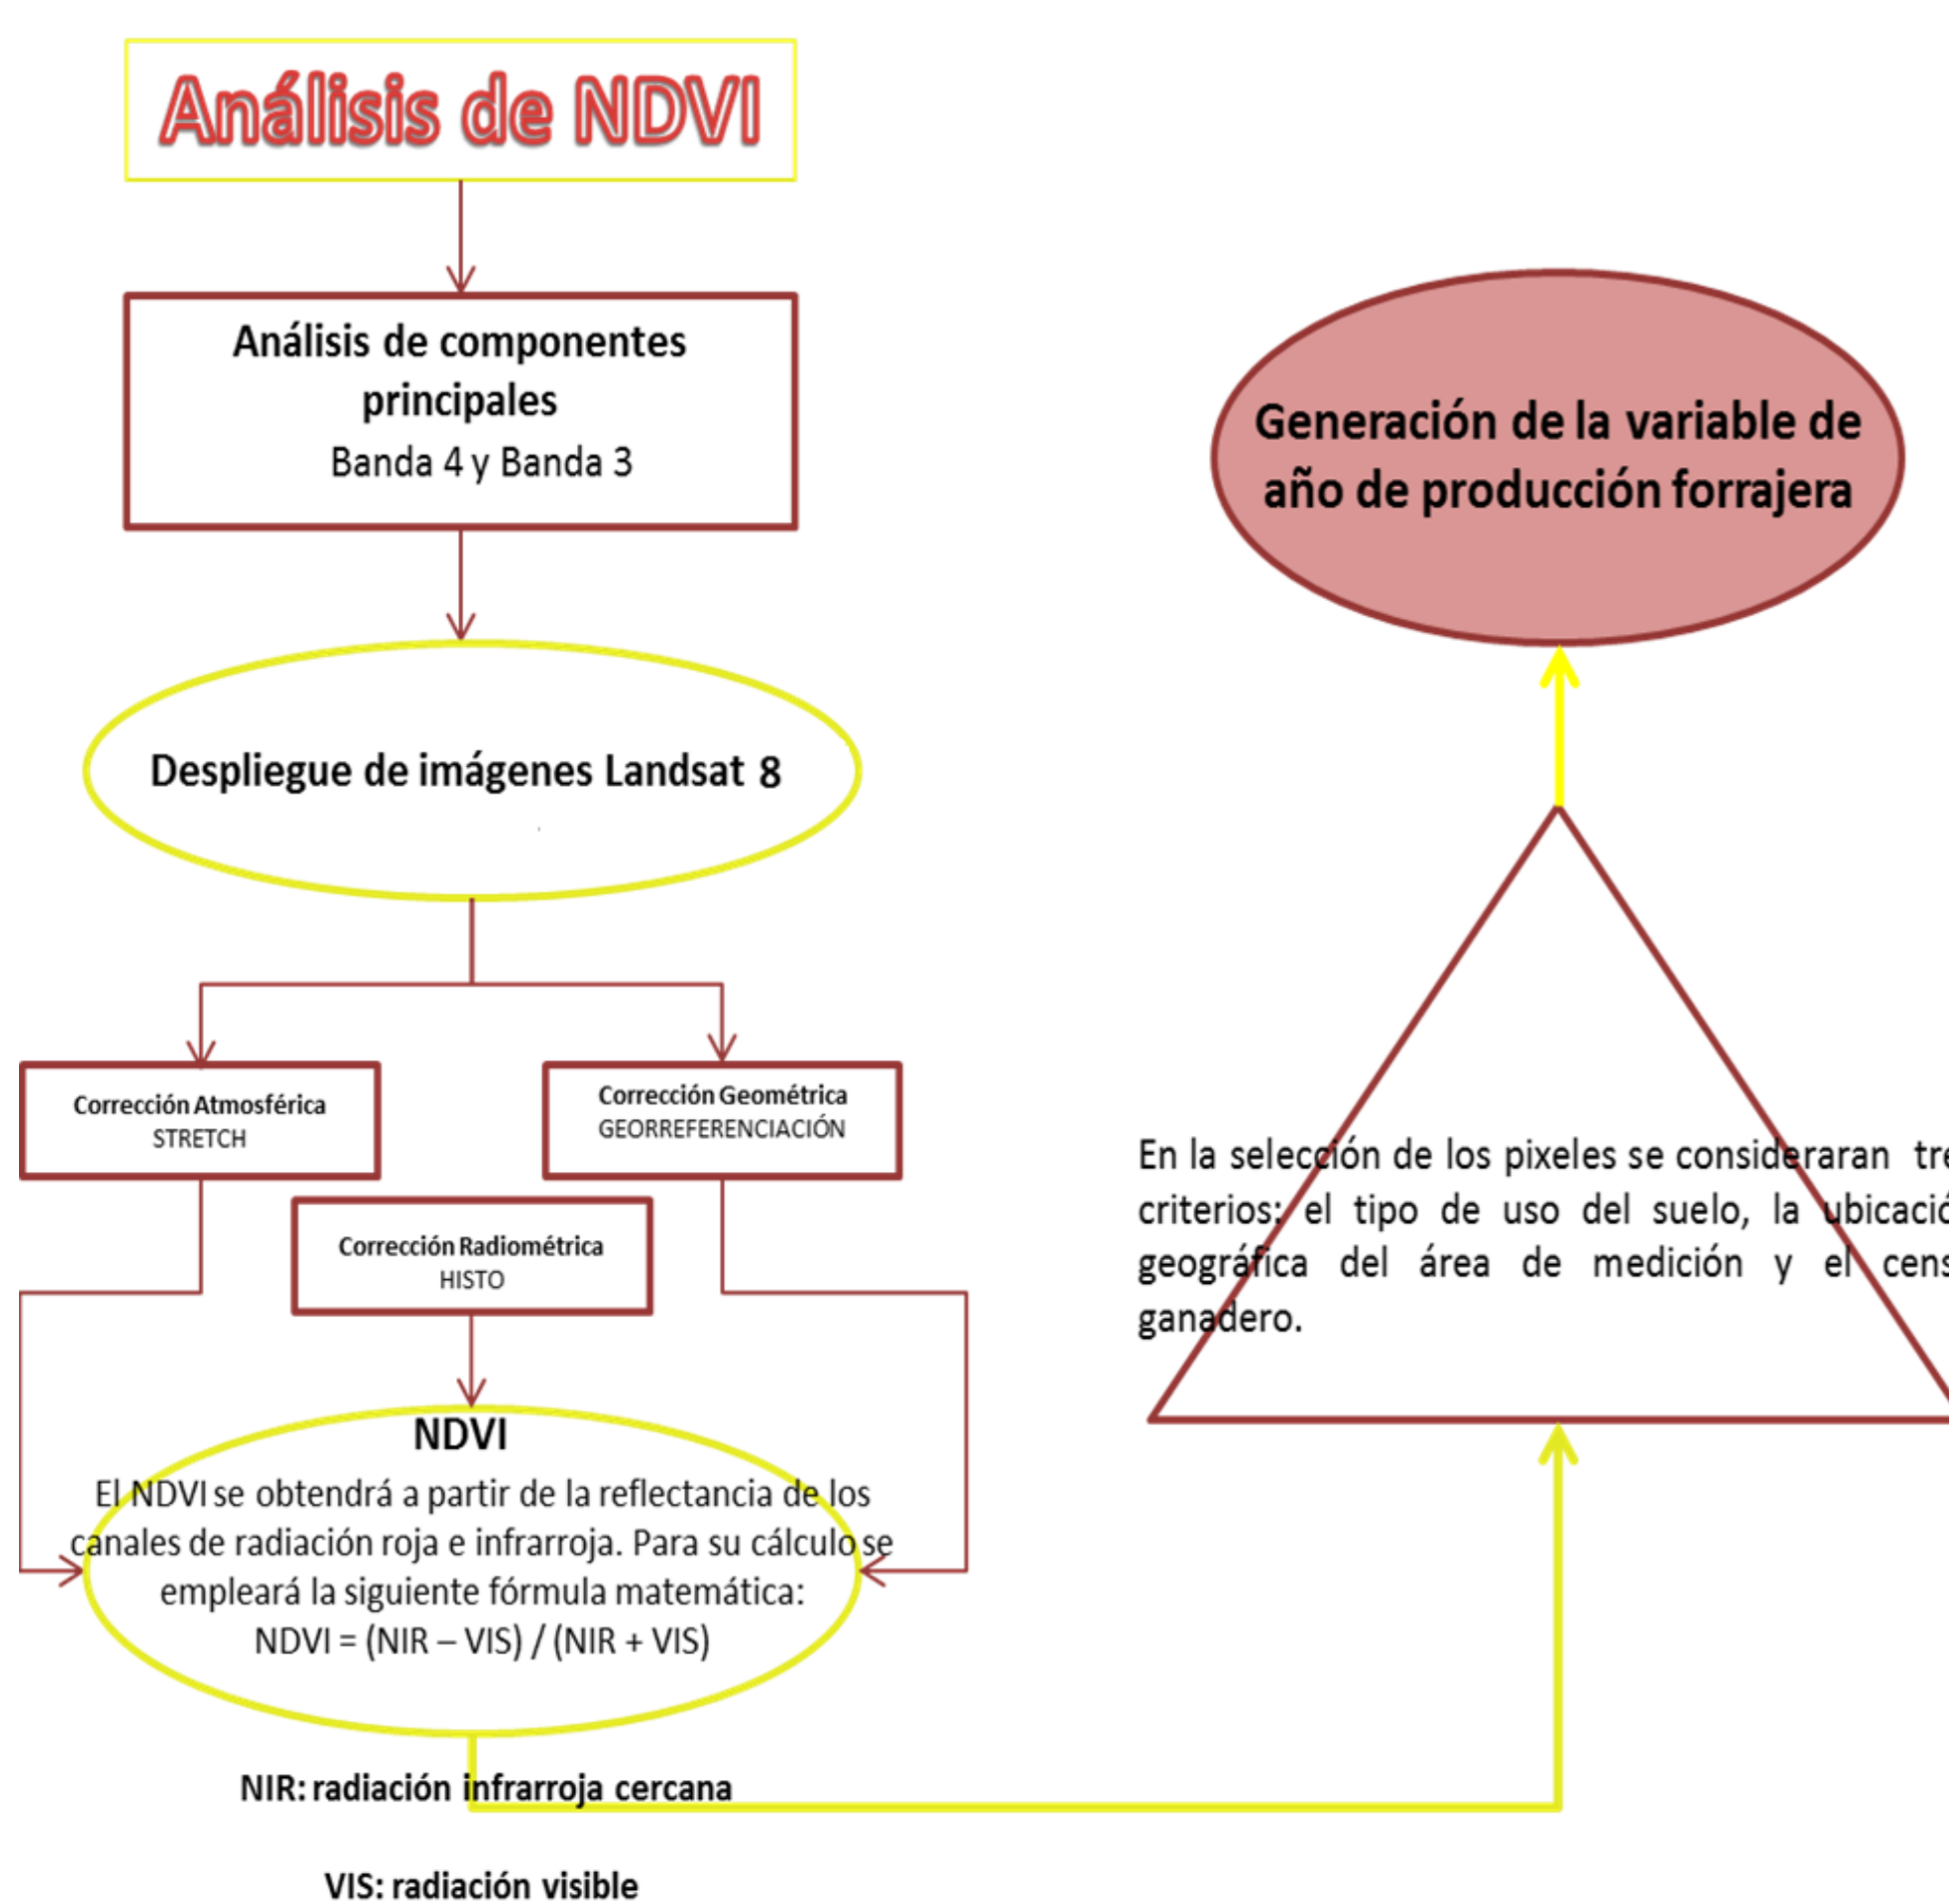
Análisis de NDVI

Análisis de componentes principales
Banda 4 y Banda 3

Despliegue de imágenes Landsat 8

Corrección Atmosférica
STRETCH

Corrección Geométrica
GEORREFERENCIACIÓN

Corrección Radiométrica
HISTO

NDVI
El NDVI se obtendrá a partir de la reflectancia de los canales de radiación roja e infrarroja. Para su cálculo se empleará la siguiente fórmula matemática:
NDVI = (NIR – VIS) / (NIR + VIS)

NIR: radiación infrarroja cercana

VIS: radiación visible

Generación de la variable de año de producción forrajera

En la selección de los pixeles se consideraran tre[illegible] criterios: el tipo de uso del suelo, la ubicació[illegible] geográfica del área de medición y el cens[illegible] ganadero.